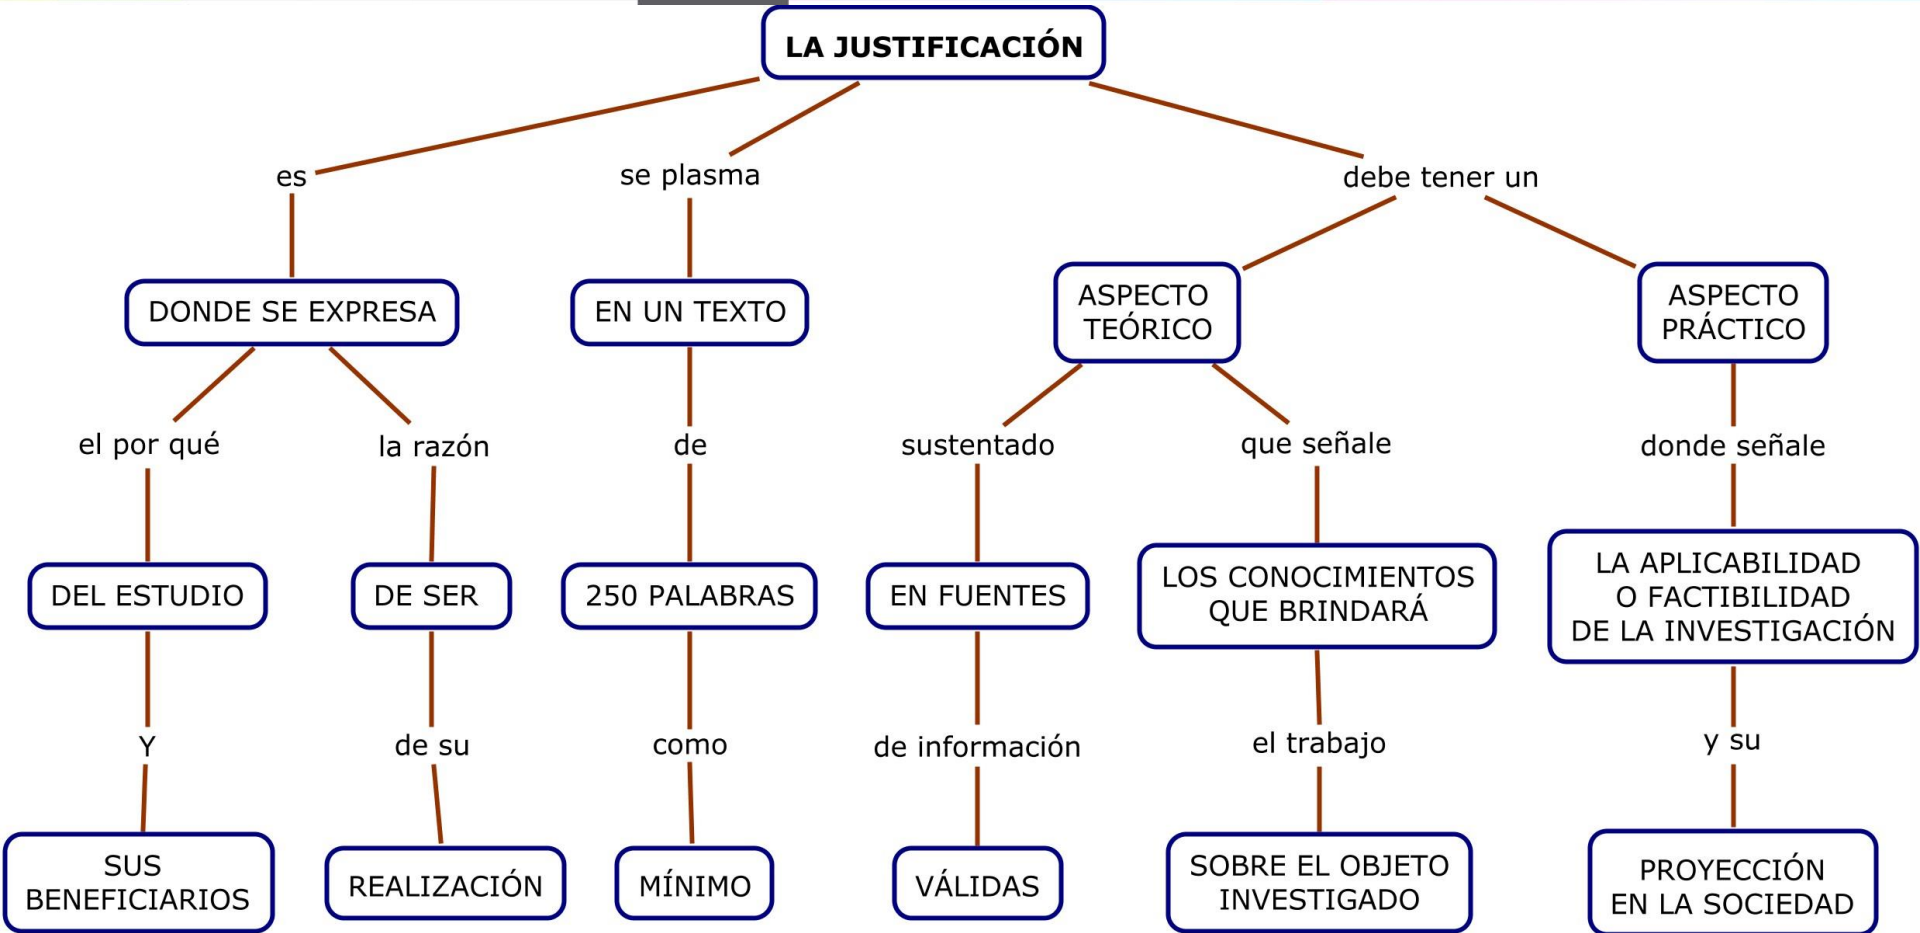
LA JUSTIFICACIÓN

es

DONDE SE EXPRESA

el por qué

DEL ESTUDIO

Y

SUS BENEFICIARIOS

la razón

DE SER

de su

REALIZACIÓN

se plasma

EN UN TEXTO

de

250 PALABRAS

como

MÍNIMO

debe tener un

ASPECTO TEÓRICO

sustentado

EN FUENTES

de información

VÁLIDAS

que señale

LOS CONOCIMIENTOS QUE BRINDARÁ

el trabajo

SOBRE EL OBJETO INVESTIGADO

ASPECTO PRÁCTICO

donde señale

LA APLICABILIDAD O FACTIBILIDAD DE LA INVESTIGACIÓN

y su

PROYECCIÓN EN LA SOCIEDAD